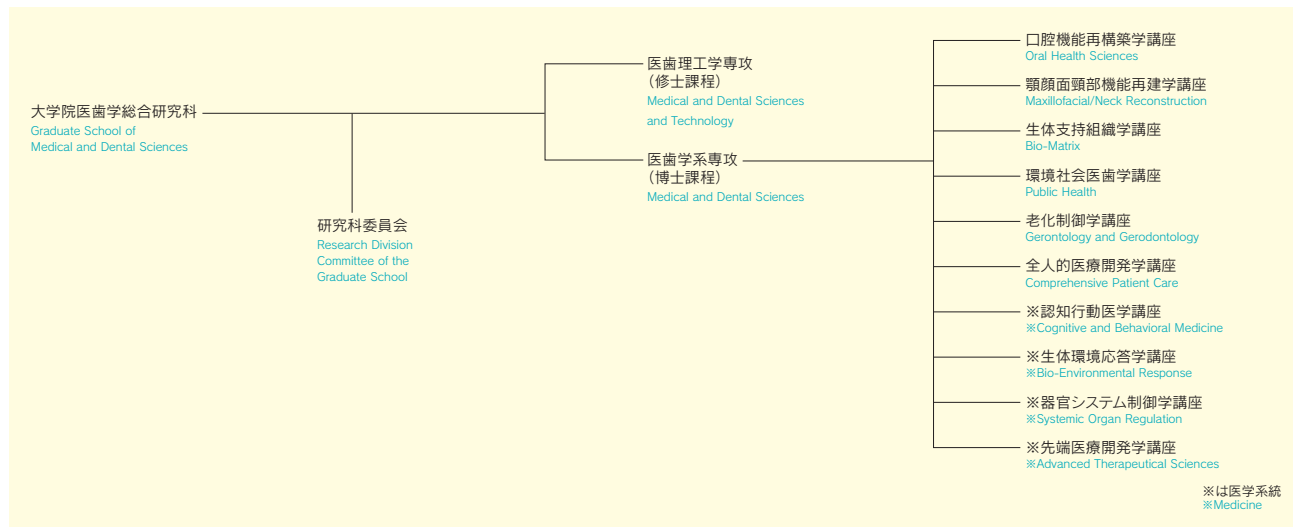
大学院医歯学総合研究科
Graduate School of Medical and Dental Sciences

研究科委員会
Research Division Committee of the Graduate School

医歯理工学専攻
（修士課程）
Medical and Dental Sciences and Technology

医歯学系専攻
（博士課程）
Medical and Dental Sciences

口腔機能再構築学講座
Oral Health Sciences

顎顔面頸部機能再建学講座
Maxillofacial/Neck Reconstruction

生体支持組織学講座
Bio-Matrix

環境社会医歯学講座
Public Health

老化制御学講座
Gerontology and Gerodontology

全人的医療開発学講座
Comprehensive Patient Care

※認知行動医学講座
※Cognitive and Behavioral Medicine

※生体環境応答学講座
※Bio-Environmental Response

※器官システム制御学講座
※Systemic Organ Regulation

※先端医療開発学講座
※Advanced Therapeutical Sciences

※は医学系統
※Medicine